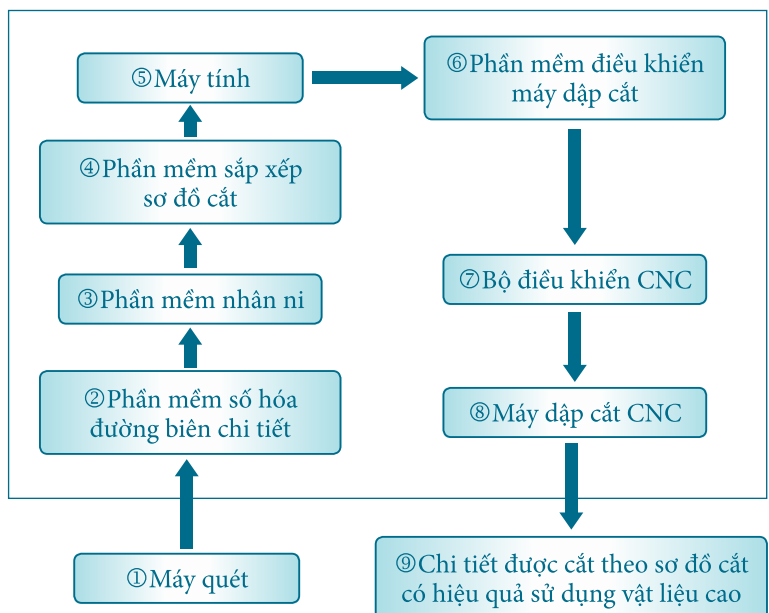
⑤Máy tính

⑥Phần mềm điều khiển máy dập cắt

④Phần mềm sắp xếp sơ đồ cắt

⑦Bộ điều khiển CNC

③Phần mềm nhân ni

②Phần mềm số hóa đường biên chi tiết

⑧Máy dập cắt CNC

①Máy quét

⑨Chi tiết được cắt theo sơ đồ cắt có hiệu quả sử dụng vật liệu cao